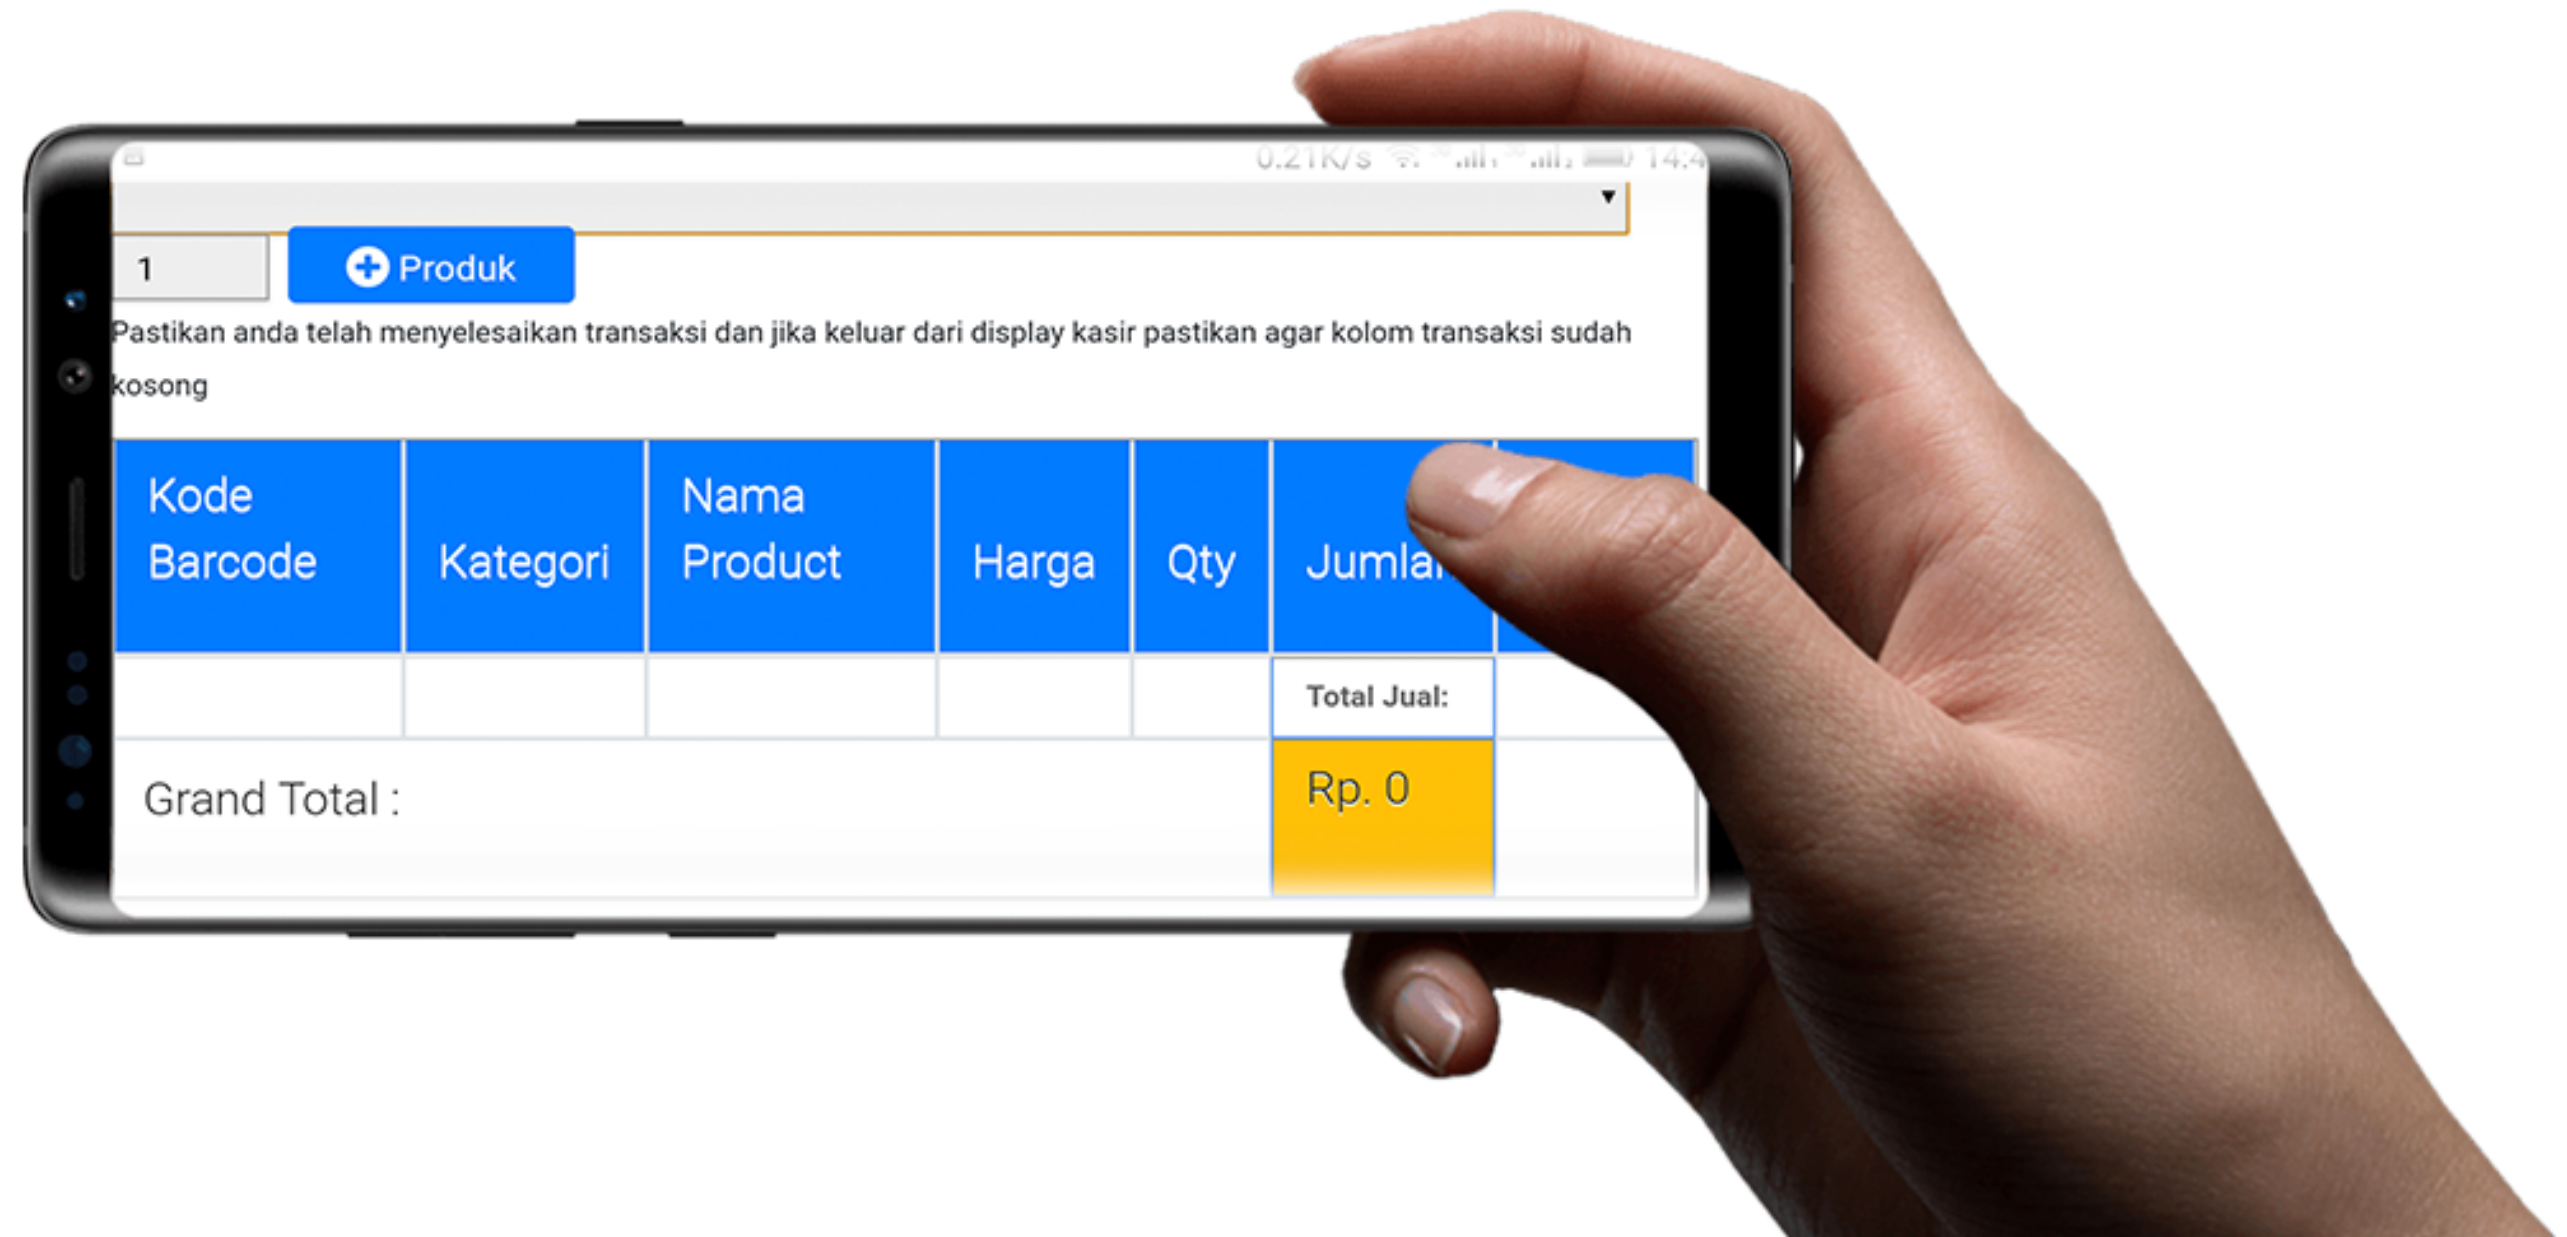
0.21K/s 14:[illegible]

1

Produk

Pastikan anda telah menyelesaikan transaksi dan jika keluar dari display kasir pastikan agar kolom transaksi sudah kosong

| Kode Barcode | Kategori | Nama Product | Harga | Qty | Jumla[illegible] | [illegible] |
|---|---|---|---|---|---|---|
| | | | | | Total Jual: | |
| Grand Total : | | | | | Rp. 0 | |